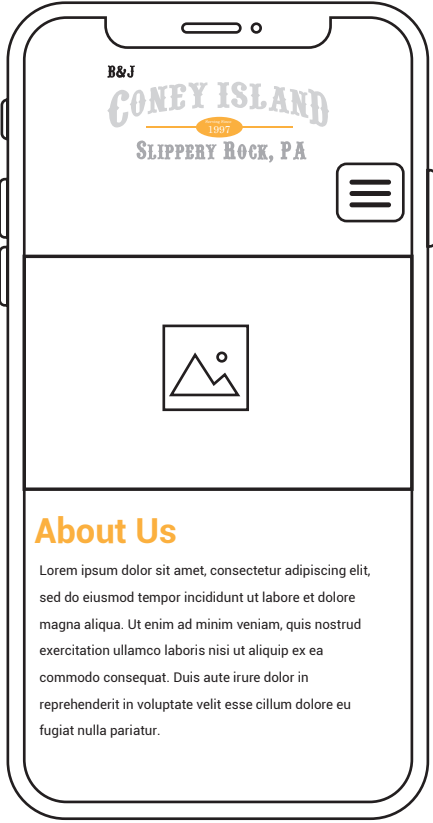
B&J
CONEY ISLAND
Serving Since
1997
SLIPPERY ROCK, PA

About Us

Lorem ipsum dolor sit amet, consectetur adipiscing elit, sed do eiusmod tempor incididunt ut labore et dolore magna aliqua. Ut enim ad minim veniam, quis nostrud exercitation ullamco laboris nisi ut aliquip ex ea commodo consequat. Duis aute irure dolor in reprehenderit in voluptate velit esse cillum dolore eu fugiat nulla pariatur.